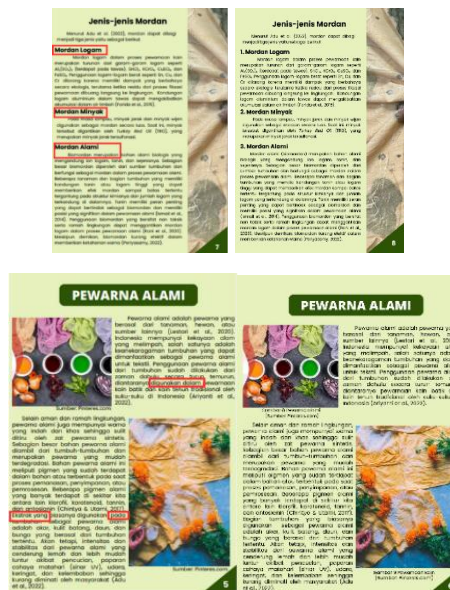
Jenis-jenis Mordan

Menurut Adu et al. (2022), mordan dapat dibagi menjadi tiga jenis yaitu sebagai berikut:

Mordan Logam

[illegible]

Mordan Minyak

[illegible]

Mordan Alami

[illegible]

7

Jenis-jenis Mordan

Menurut Adu et al. (2022), mordan dapat dibagi menjadi tiga jenis sebagai berikut:

1. Mordan Logam

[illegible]

2. Mordan Minyak

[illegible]

3. Mordan Alami

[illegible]

8

PEWARNA ALAMI

Pewarna alami adalah pewarna yang berasal dari tanaman, hewan, atau sumber lainnya (Lestari et al., 2020). Indonesia mempunyai kekayaan alam yang melimpah, salah satunya adalah keanekaragaman tumbuhan yang dapat dimanfaatkan sebagai pewarna alami. Penggunaan pewarna alami dari tumbuhan sudah dilakukan dari zaman dahulu, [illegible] diantaranya digunakan dalam pewarnaan kain batik dan kain tradisional dari suku-suku di Indonesia (Ariyanti et al., 2020).

Sumber: Pinterest.com

Selain aman dan ramah lingkungan, pewarna alami juga mempunyai warna yang indah dan khas sehingga sulit ditiru oleh zat pewarna sintetis. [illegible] Bahan pewarna alami ini menjadi pigmen yang sudah terdapat dalam bahan atau terbentuk pada saat proses pemanasan, penyimpanan, atau pemrosesan. Beberapa pigmen alami yang banyak terdapat di sekitar kita antara lain klorofil, karotenoid, tanin, dan antosianin (Chintya & Utami, 2017). Bahan yang biasanya digunakan pada tumbuhan sebagai pewarna alami adalah daun, kulit batang, daun, dan bunga yang berasal dari tumbuhan tersebut. Akan tetapi, intensitas dan stabilitas dari pewarna alami yang cenderung lemah dan lebih mudah luntur akibat pencucian, paparan cahaya matahari (sinar UV), udara, keringat, dan kelembaban sehingga kurang diminati oleh masyarakat (Adu et al., 2022).

Sumber: Pinterest.com

5

PEWARNA ALAMI

Pewarna alami adalah pewarna yang berasal dari tanaman, hewan, atau sumber lainnya (Lestari et al., 2020). Indonesia mempunyai kekayaan alam yang melimpah, salah satunya adalah keanekaragaman tumbuhan yang dapat dimanfaatkan sebagai pewarna alami. Penggunaan pewarna alami dari tumbuhan sudah dilakukan dari zaman dahulu, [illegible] dalam pewarnaan kain batik dan kain tradisional dari suku-suku di Indonesia (Ariyanti et al., 2020).

(Variasi Pewarna Alami)
(Sumber: Pinterest.com)

Selain aman dan ramah lingkungan, pewarna alami juga mempunyai warna yang indah dan khas sehingga sulit ditiru oleh zat pewarna sintetis. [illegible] Bahan pewarna alami ini menjadi pigmen yang sudah terdapat dalam bahan atau terbentuk pada saat proses pemanasan, penyimpanan, atau pemrosesan. Beberapa pigmen alami yang banyak terdapat di sekitar kita antara lain klorofil, karotenoid, tanin, dan antosianin (Chintya & Utami, 2017). Bagian tumbuhan yang biasanya digunakan sebagai pewarna alami adalah daun, kulit batang, daun, dan bunga yang berasal dari tumbuhan tersebut. Akan tetapi, intensitas dan stabilitas dari pewarna alami yang cenderung lemah dan lebih mudah luntur akibat pencucian, paparan cahaya matahari (sinar UV), udara, keringat, dan kelembaban sehingga kurang diminati oleh masyarakat (Adu et al., 2022).

(Lembar Pewarnaan Kain)
(Sumber: Pinterest.com)

6